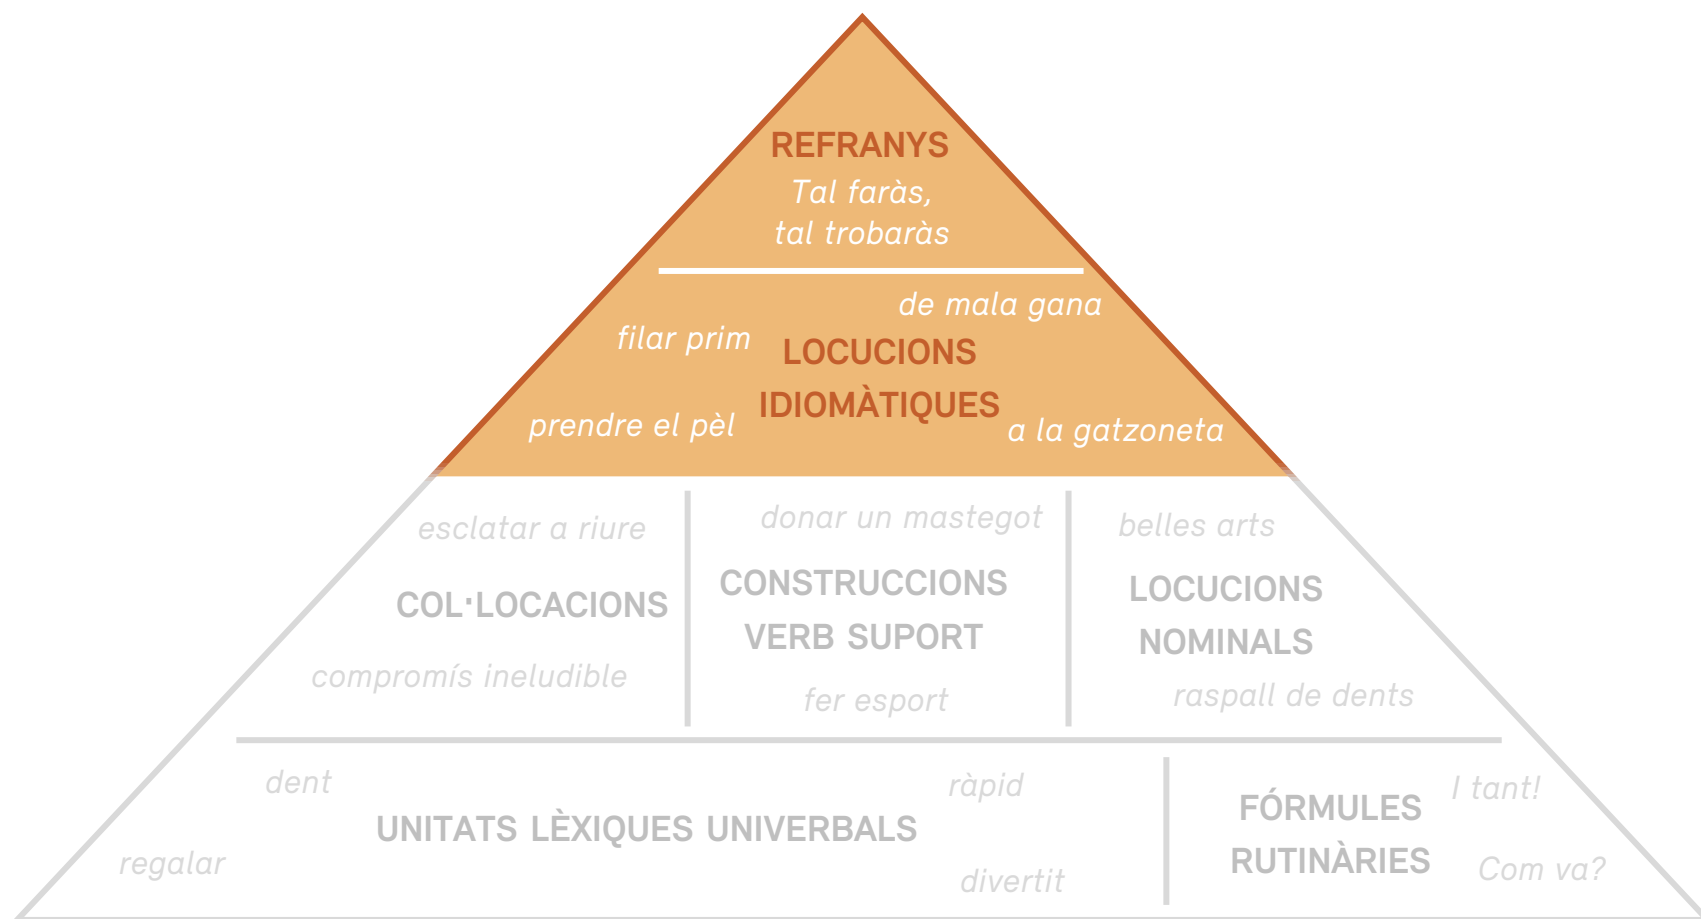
REFRANYS
Tal faràs, tal trobaràs

de mala gana
filar prim
LOCUCIONS IDIOMÀTIQUES
prendre el pèl
a la gatzoneta

esclatar a riure
COL·LOCACIONS
compromís ineludible

donar un mastegot
CONSTRUCCIONS VERB SUPORT
fer esport

belles arts
LOCUCIONS NOMINALS
raspall de dents

dent
ràpid
UNITATS LÈXIQUES UNIVERBALS
regalar
divertit

FÓRMULES RUTINÀRIES
I tant!
Com va?